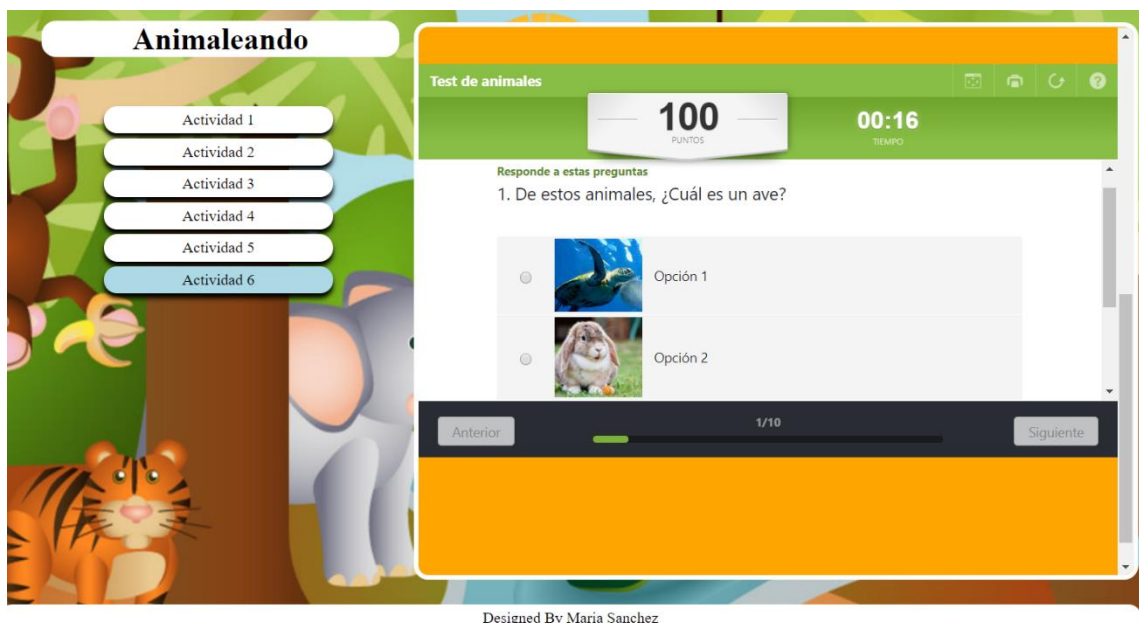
Animaleando

Actividad 1
Actividad 2
Actividad 3
Actividad 4
Actividad 5
Actividad 6

Test de animales

100
PUNTOS

00:16
TIEMPO

Responde a estas preguntas
1. De estos animales, ¿Cuál es un ave?

Opción 1

Opción 2

Anterior
1/10
Siguiente

Designed By Maria Sanchez